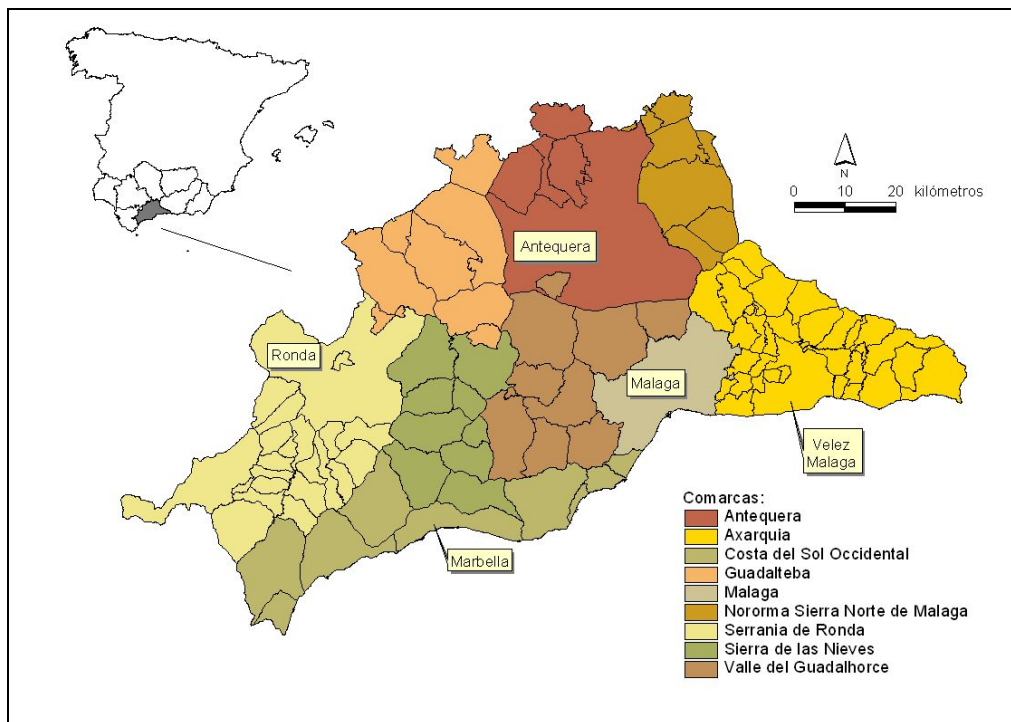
N

0 10 20 kilómetros

Antequera

Ronda

Malaga

Velez Malaga

Marbella

Comarcas:
Antequera
Axarquia
Costa del Sol Occidental
Guadalteba
Malaga
Nororma Sierra Norte de Malaga
Serrania de Ronda
Sierra de las Nieves
Valle del Guadalhorce